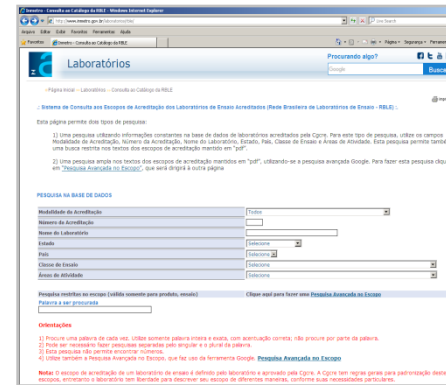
Inmetro - Consulta ao Catálogo da RBLE - Windows Internet Explorer

http://www.inmetro.gov.br/laboratorios/rble/

Arquivo Editar Exibir Favoritos Ferramentas Ajuda

Favoritos Inmetro - Consulta ao Catálogo da RBLE

Página Segurança Ferramentas

Laboratórios

Procurando algo?

Google

Buscar

Página Inicial > Laboratórios > Consulta ao Catálogo da RBLE

Imprimir

:: Sistema de Consulta aos Escopos de Acreditação dos Laboratórios de Ensaio Acreditados (Rede Brasileira de Laboratórios de Ensaio - RBLE) ::

Esta página permite dois tipos de pesquisa:

1) Uma pesquisa utilizando informações constantes na base de dados de laboratórios acreditados pela Cgcre. Para este tipo de pesquisa, utilize os campos Modalidade de Acreditação, Número da Acreditação, Nome do Laboratório, Estado, País, Classe de Ensaio e Áreas de Atividade. Esta pesquisa permite também uma busca restrita nos textos dos escopos de acreditação mantidos em "pdf".

2) Uma pesquisa ampla nos textos dos escopos de acreditação mantidos em "pdf", utilizando-se a pesquisa avançada Google. Para fazer esta pesquisa clique em "Pesquisa Avançada no Escopo", que será dirigido à outra página

PESQUISA NA BASE DE DADOS

| | |
|---|---|
| Modalidade da Acreditação | Todos |
| Número da Acreditação | |
| Nome do Laboratório | |
| Estado | Selecione |
| País | Selecione |
| Classe de Ensaio | Selecione |
| Áreas de Atividade | Selecione |

Pesquisa restrita no escopo (válida somente para produto, ensaio)

Palavra a ser procurada

Clique aqui para fazer uma Pesquisa Avançada no Escopo

Orientações

1) Procure uma palavra de cada vez. Utilize somente palavra inteira e exata, com acentuação correta; não procure por parte da palavra.
2) Pode ser necessário fazer pesquisas separadas pelo singular e o plural da palavra.
3) Esta pesquisa não permite encontrar números.
4) Utilize também a Pesquisa Avançada no Escopo, que faz uso da ferramenta Google. Pesquisa Avançada no Escopo

Nota: O escopo de acreditação de um laboratório de ensaio é definido pelo laboratório e aprovado pela Cgcre. A Cgcre tem regras gerais para padronização destes escopos, entretanto o laboratório tem liberdade para descrever seu escopo de diferentes maneiras, conforme suas necessidades particulares.